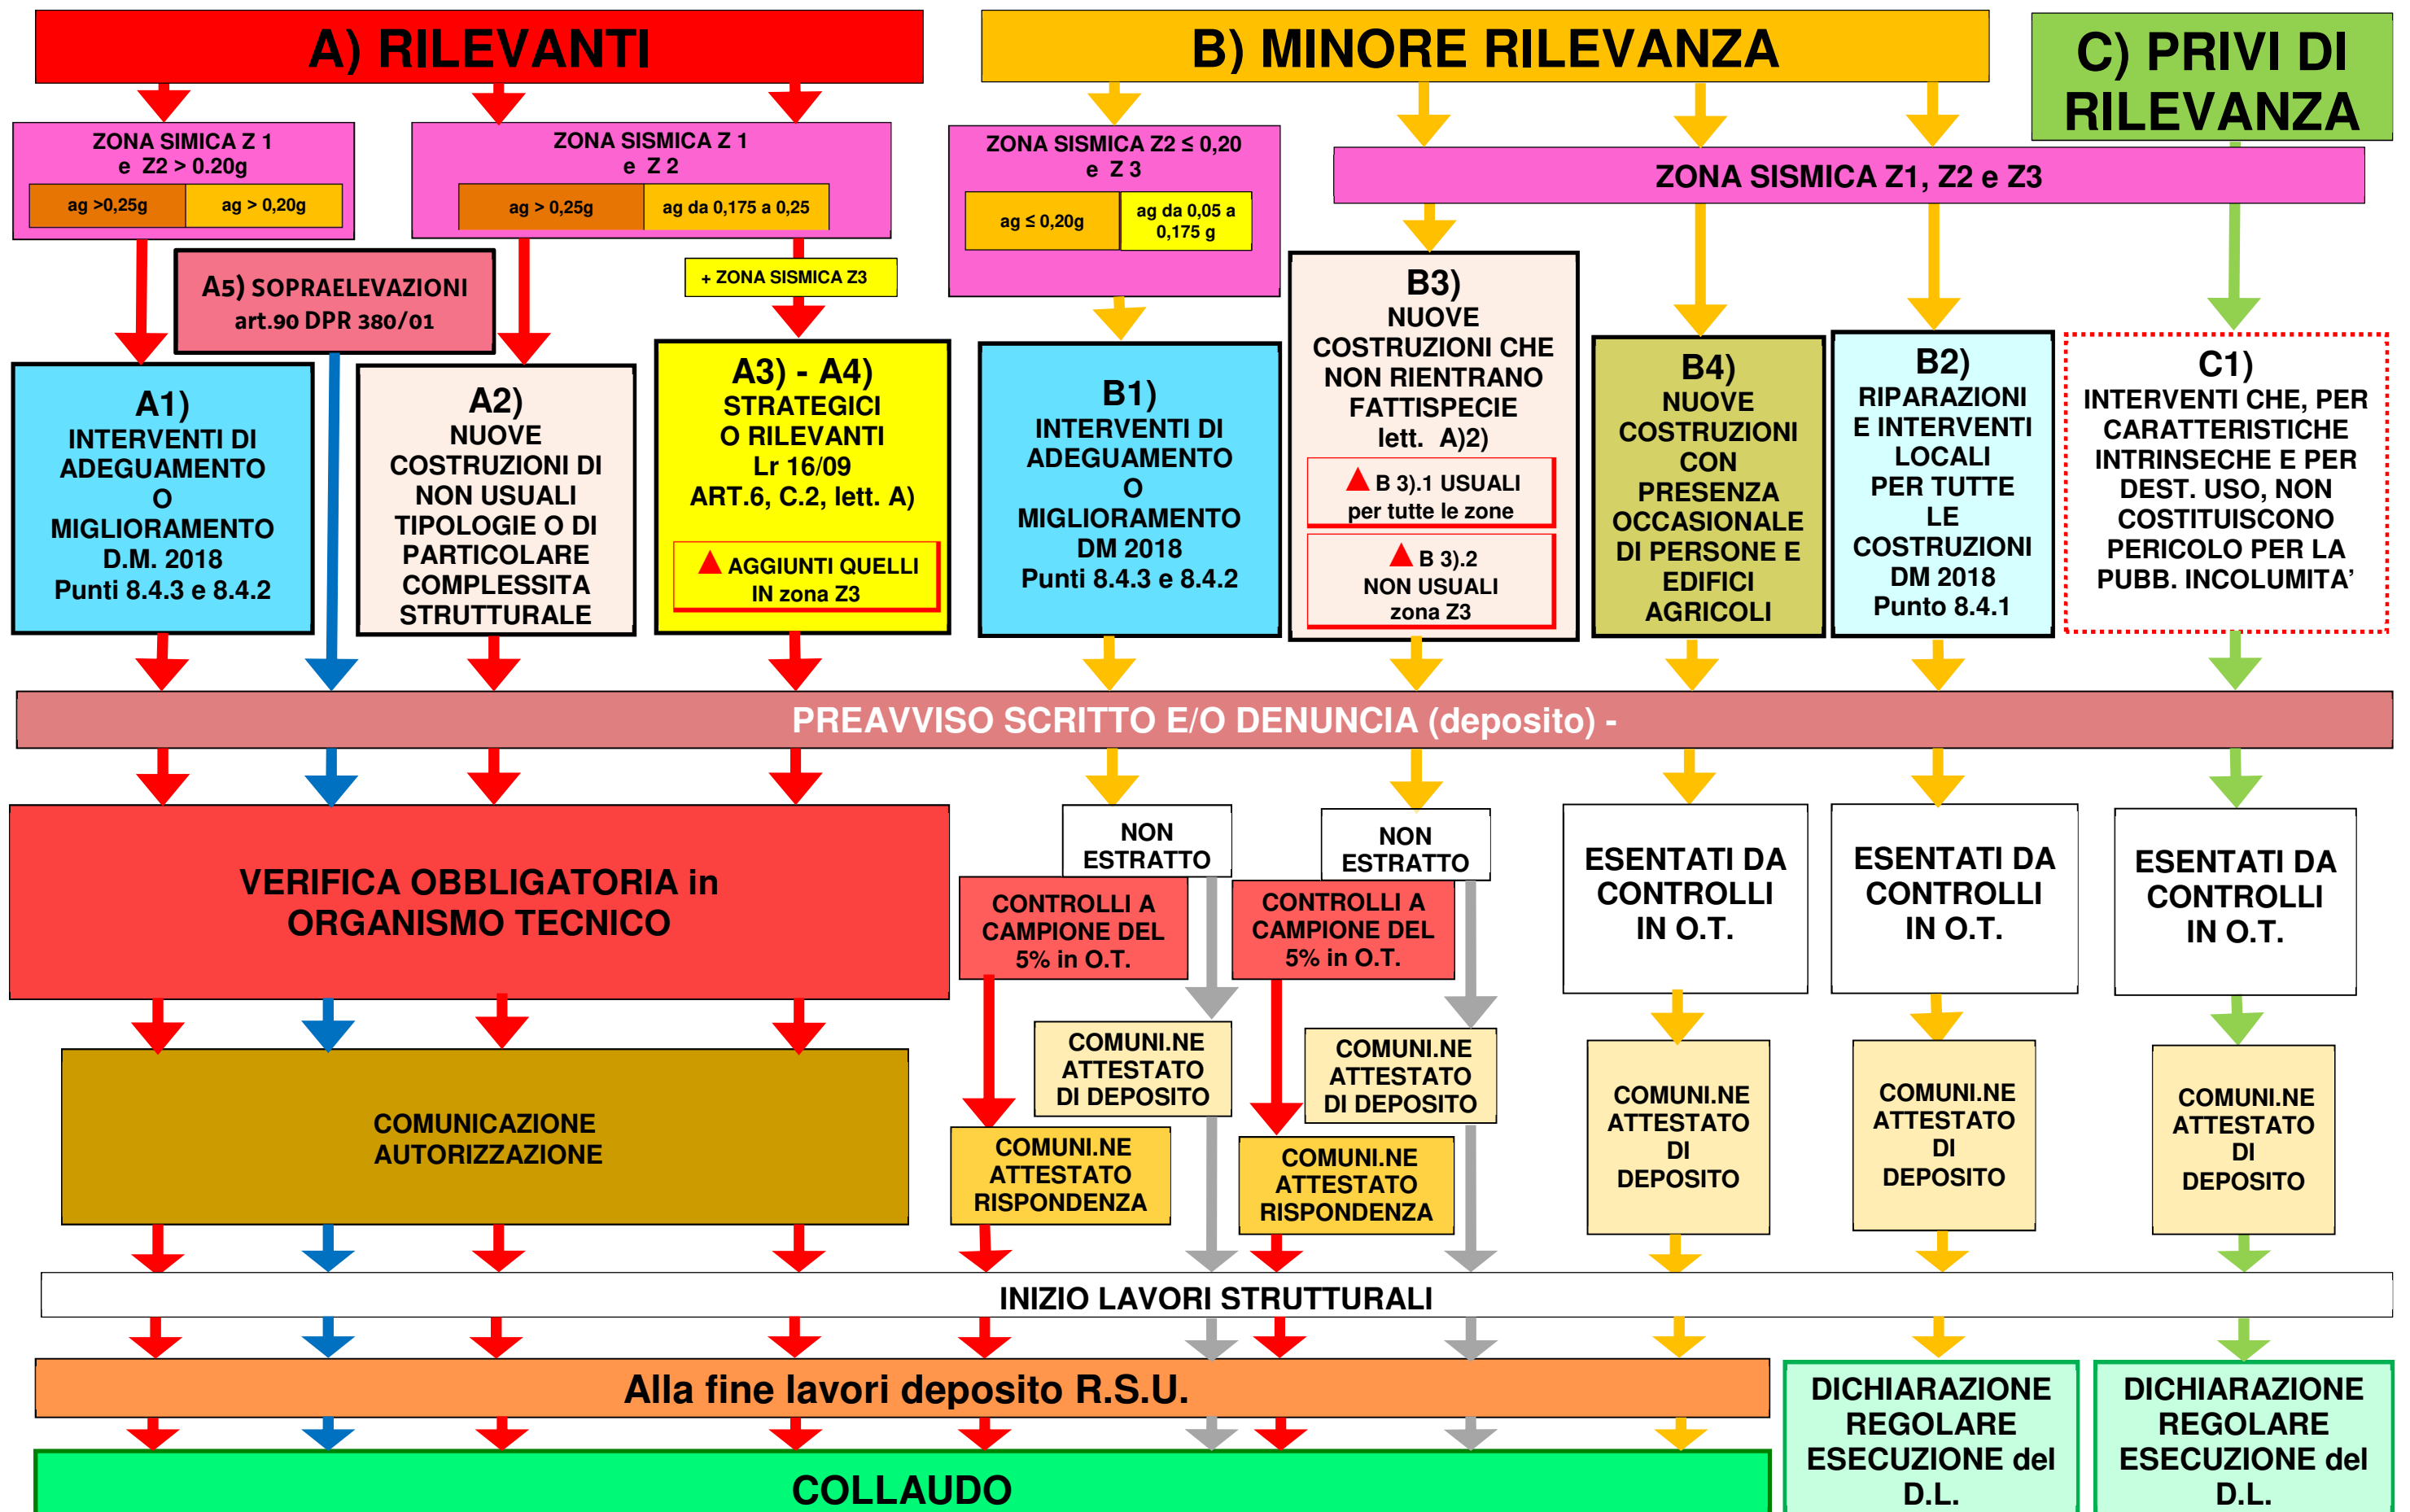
A) RILEVANTI

B) MINORE RILEVANZA

C) PRIVI DI RILEVANZA

ZONA SIMICA Z 1 e Z2 > 0.20g

ag >0,25g

ag > 0,20g

ZONA SISMICA Z 1 e Z 2

ag > 0,25g

ag da 0,175 a 0,25

+ ZONA SISMICA Z3

ZONA SISMICA Z2 ≤ 0,20 e Z 3

ag ≤ 0,20g

ag da 0,05 a 0,175 g

ZONA SISMICA Z1, Z2 e Z3

A5) SOPRAELEVAZIONI art.90 DPR 380/01

A1) INTERVENTI DI ADEGUAMENTO O MIGLIORAMENTO D.M. 2018 Punti 8.4.3 e 8.4.2

A2) NUOVE COSTRUZIONI DI NON USUALI TIPOLOGIE O DI PARTICOLARE COMPLESSITA STRUTTURALE

A3) - A4) STRATEGICI O RILEVANTI Lr 16/09 ART.6, C.2, lett. A)

AGGIUNTI QUELLI IN zona Z3

B1) INTERVENTI DI ADEGUAMENTO O MIGLIORAMENTO DM 2018 Punti 8.4.3 e 8.4.2

B3) NUOVE COSTRUZIONI CHE NON RIENTRANO FATTISPECIE lett. A)2)

B 3).1 USUALI per tutte le zone

B 3).2 NON USUALI zona Z3

B4) NUOVE COSTRUZIONI CON PRESENZA OCCASIONALE DI PERSONE E EDIFICI AGRICOLI

B2) RIPARAZIONI E INTERVENTI LOCALI PER TUTTE LE COSTRUZIONI DM 2018 Punto 8.4.1

C1) INTERVENTI CHE, PER CARATTERISTICHE INTRINSECHE E PER DEST. USO, NON COSTITUISCONO PERICOLO PER LA PUBB. INCOLUMITA'

PREAVVISO SCRITTO E/O DENUNCIA (deposito) -

VERIFICA OBBLIGATORIA in ORGANISMO TECNICO

NON ESTRATTO

CONTROLLI A CAMPIONE DEL 5% in O.T.

NON ESTRATTO

CONTROLLI A CAMPIONE DEL 5% in O.T.

ESENTATI DA CONTROLLI IN O.T.

ESENTATI DA CONTROLLI IN O.T.

ESENTATI DA CONTROLLI IN O.T.

COMUNICAZIONE AUTORIZZAZIONE

COMUNI.NE ATTESTATO DI DEPOSITO

COMUNI.NE ATTESTATO RISPONDENZA

COMUNI.NE ATTESTATO DI DEPOSITO

COMUNI.NE ATTESTATO RISPONDENZA

COMUNI.NE ATTESTATO DI DEPOSITO

COMUNI.NE ATTESTATO DI DEPOSITO

COMUNI.NE ATTESTATO DI DEPOSITO

INIZIO LAVORI STRUTTURALI

Alla fine lavori deposito R.S.U.

DICHIARAZIONE REGOLARE ESECUZIONE del D.L.

DICHIARAZIONE REGOLARE ESECUZIONE del D.L.

COLLAUDO